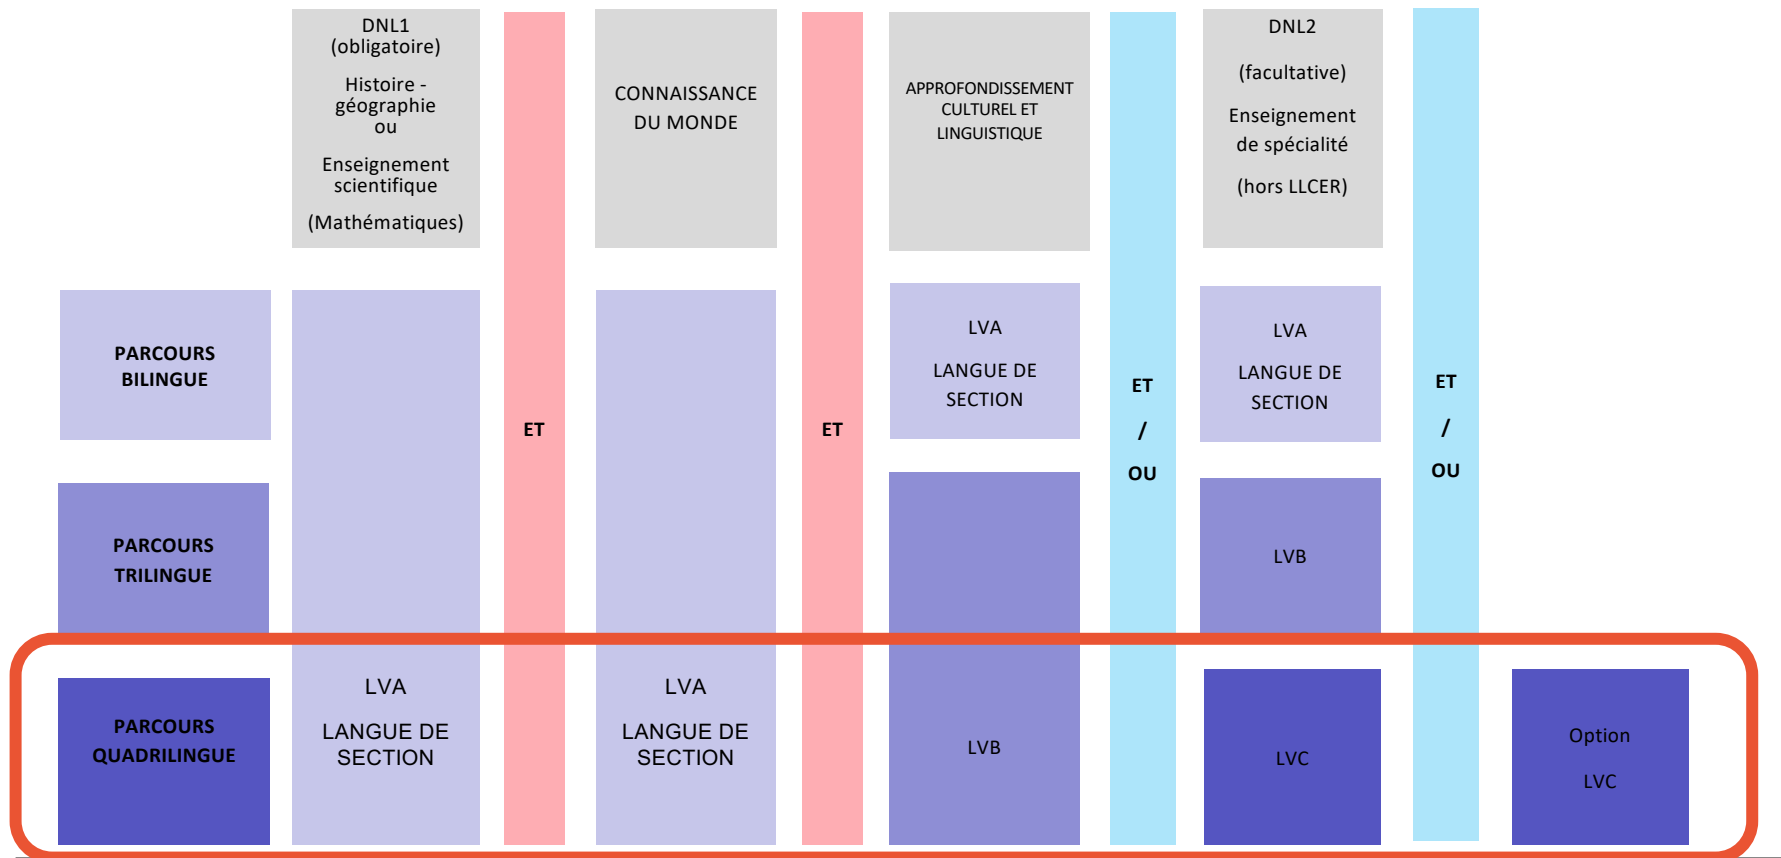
DNL1 (obligatoire)

Histoire - géographie ou

Enseignement scientifique

(Mathématiques)

ET

CONNAISSANCE DU MONDE

ET

APPROFONDISSEMENT CULTUREL ET LINGUISTIQUE

ET / OU

DNL2

(facultative)

Enseignement de spécialité

(hors LLCER)

ET / OU

PARCOURS BILINGUE

LVA

LANGUE DE SECTION

LVA

LANGUE DE SECTION

PARCOURS TRILINGUE

LVB

PARCOURS QUADRILINGUE

LVA

LANGUE DE SECTION

LVA

LANGUE DE SECTION

LVB

LVC

Option

LVC